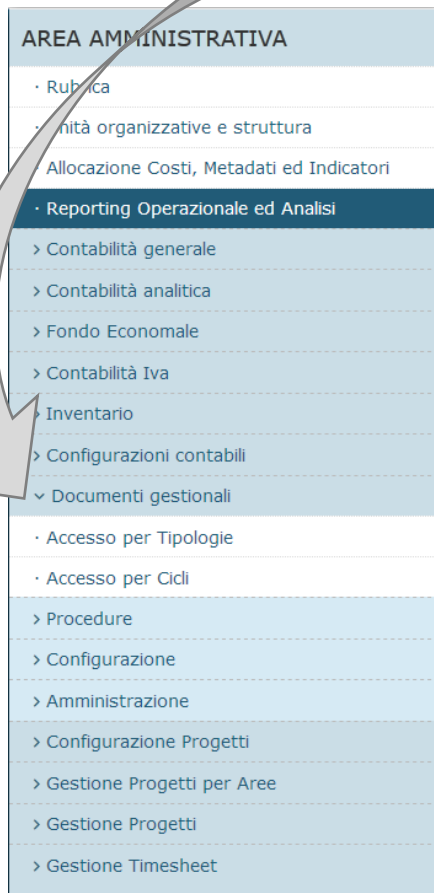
AREA AMMINISTRATIVA

· Rubrica

· Unità organizzative e struttura

· Allocazione Costi, Metadati ed Indicatori

· Reporting Operazionale ed Analisi

› Contabilità generale

› Contabilità analitica

› Fondo Economale

› Contabilità Iva

› Inventario

› Configurazioni contabili

⌄ Documenti gestionali

· Accesso per Tipologie

· Accesso per Cicli

› Procedure

› Configurazione

› Amministrazione

› Configurazione Progetti

› Gestione Progetti per Aree

› Gestione Progetti

› Gestione Timesheet